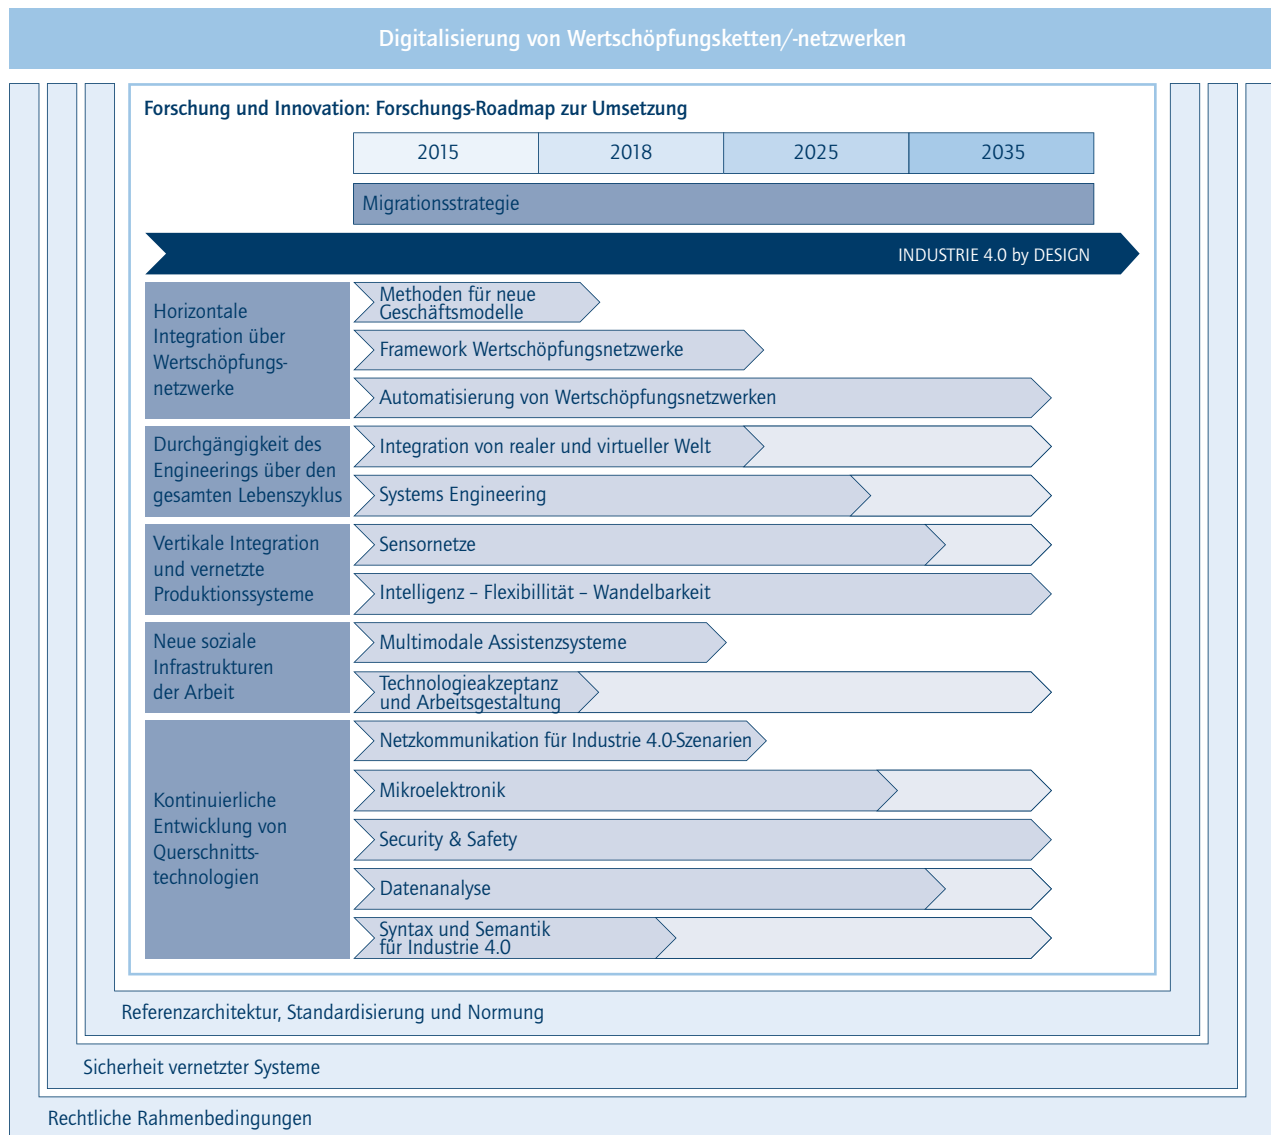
Digitalisierung von Wertschöpfungsketten/-netzwerken

Forschung und Innovation: Forschungs-Roadmap zur Umsetzung

| 2015 | 2018 | 2025 | 2035 |
|---|---|---|---|

Migrationsstrategie

INDUSTRIE 4.0 by DESIGN

Horizontale Integration über Wertschöpfungsnetzwerke

Methoden für neue Geschäftsmodelle

Framework Wertschöpfungsnetzwerke

Automatisierung von Wertschöpfungsnetzwerken

Durchgängigkeit des Engineerings über den gesamten Lebenszyklus

Integration von realer und virtueller Welt

Systems Engineering

Vertikale Integration und vernetzte Produktionssysteme

Sensornetze

Intelligenz – Flexibilität – Wandelbarkeit

Neue soziale Infrastrukturen der Arbeit

Multimodale Assistenzsysteme

Technologieakzeptanz und Arbeitsgestaltung

Kontinuierliche Entwicklung von Querschnittstechnologien

Netzkommunikation für Industrie 4.0-Szenarien

Mikroelektronik

Security & Safety

Datenanalyse

Syntax und Semantik für Industrie 4.0

Referenzarchitektur, Standardisierung und Normung

Sicherheit vernetzter Systeme

Rechtliche Rahmenbedingungen